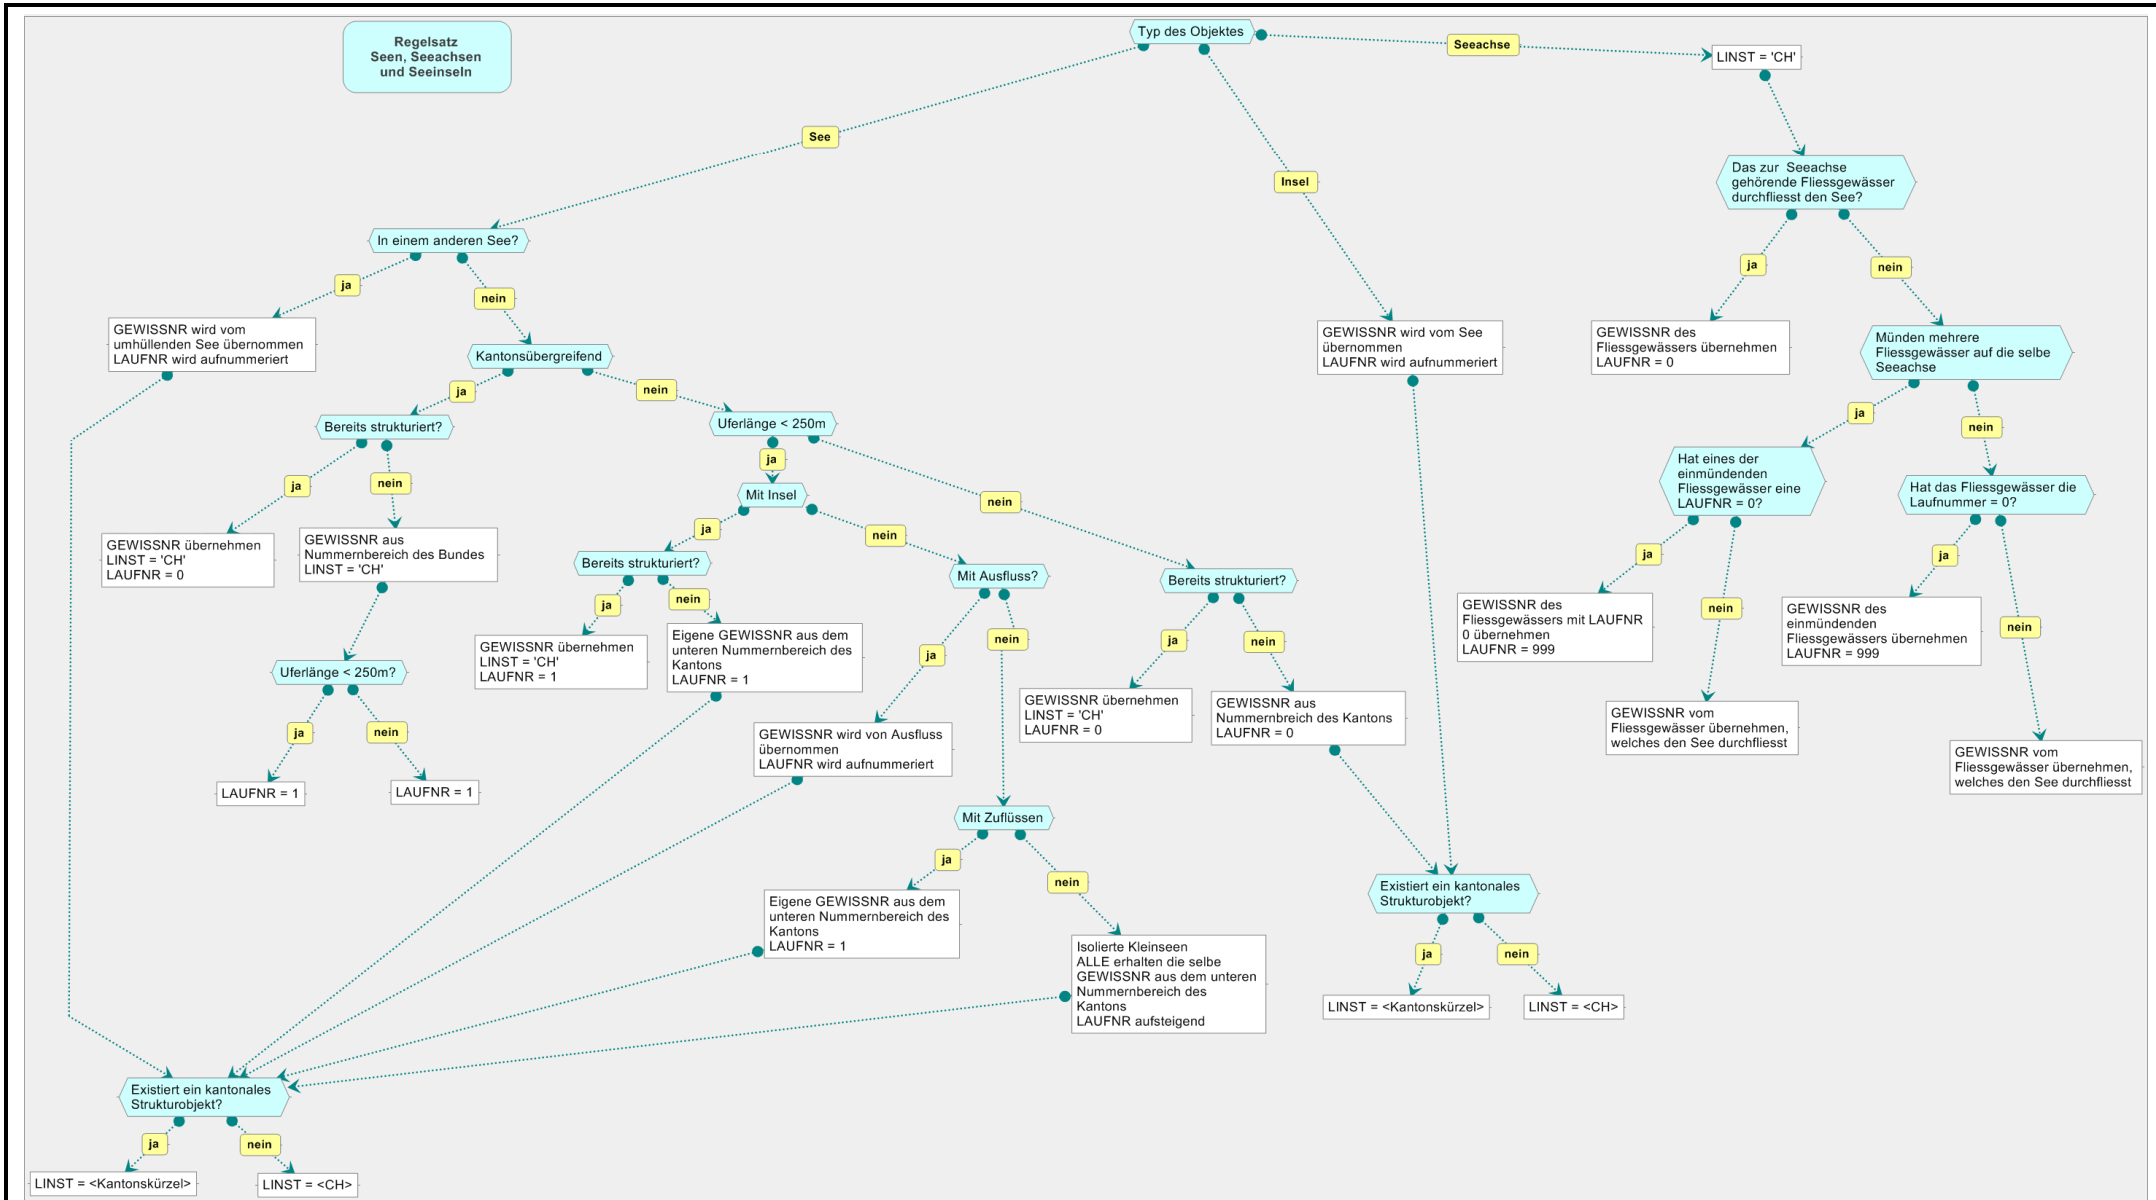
Regelsatz
Seen, Seeachsen
und Seeinseln

Typ des Objektes

See

Insel

Seeachse

LINST = 'CH'

Das zur Seeachse gehörende Fliessgewässer durchfliesst den See?

ja

nein

GEWISSNR des Fliessgewässers übernehmen
LAUFNR = 0

Münden mehrere Fliessgewässer auf die selbe Seeachse

ja

nein

Hat eines der einmündenden Fliessgewässer eine LAUFNR = 0?

ja

nein

GEWISSNR des Fliessgewässers mit LAUFNR 0 übernehmen
LAUFNR = 999

GEWISSNR vom Fliessgewässer übernehmen, welches den See durchfliesst

Hat das Fliessgewässer die Laufnummer = 0?

ja

nein

GEWISSNR des einmündenden Fliessgewässers übernehmen
LAUFNR = 999

GEWISSNR vom Fliessgewässer übernehmen, welches den See durchfliesst

GEWISSNR wird vom See übernommen
LAUFNR wird aufnummeriert

In einem anderen See?

ja

nein

GEWISSNR wird vom umhüllenden See übernommen
LAUFNR wird aufnummeriert

Kantonsübergreifend

ja

nein

Bereits strukturiert?

ja

nein

GEWISSNR übernehmen
LINST = 'CH'
LAUFNR = 0

GEWISSNR aus Nummernbereich des Bundes
LINST = 'CH'

Uferlänge < 250m?

ja

nein

LAUFNR = 1

LAUFNR = 1

Uferlänge < 250m

ja

nein

Mit Insel

ja

nein

Bereits strukturiert?

ja

nein

GEWISSNR übernehmen
LINST = 'CH'
LAUFNR = 1

Eigene GEWISSNR aus dem unteren Nummernbereich des Kantons
LAUFNR = 1

Mit Ausfluss?

ja

nein

GEWISSNR wird von Ausfluss übernommen
LAUFNR wird aufnummeriert

Mit Zuflüssen

ja

nein

Eigene GEWISSNR aus dem unteren Nummernbereich des Kantons
LAUFNR = 1

Isolierte Kleinseen
ALLE erhalten die selbe GEWISSNR aus dem unteren Nummernbereich des Kantons
LAUFNR aufsteigend

Bereits strukturiert?

ja

nein

GEWISSNR übernehmen
LINST = 'CH'
LAUFNR = 0

GEWISSNR aus Nummernbreich des Kantons
LAUFNR = 0

Existiert ein kantonales Strukturobjekt?

ja

nein

LINST = <Kantonskürzel>

LINST = <CH>

Existiert ein kantonales Strukturobjekt?

ja

nein

LINST = <Kantonskürzel>

LINST = <CH>